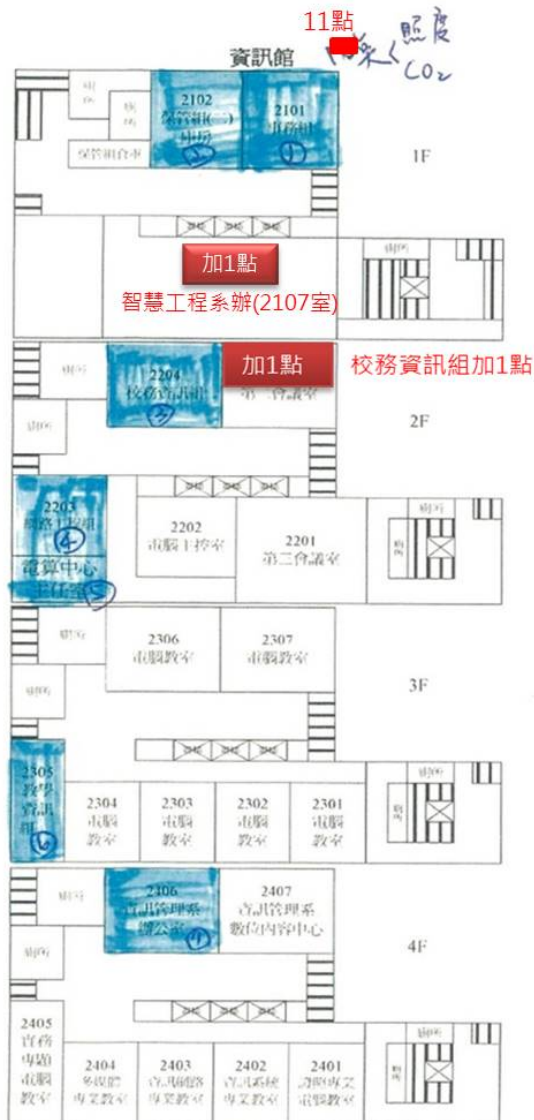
11點
溫度 照度 $CO_2$

資訊館

1F
廁所
飲水
保管組倉庫
2102 保管組(二) 出納 ①
2101 出納組 ①
廁所
加1點
智慧工程系辦(2107室)

2F
廁所
2204 校務資訊組 ③
加1點
第一會議室
校務資訊組加1點
廁所
2203 網路工程組 ④
電算中心主任室 ⑤
2202 電腦主控室
2201 第二會議室
廁所
廁所

3F
廁所
2306 電腦教室
2307 電腦教室
廁所
2305 教學資訊組 ⑥
2304 電腦教室
2303 電腦教室
2302 電腦教室
2301 電腦教室
廁所

4F
廁所
2406 資訊管理系辦公室 ⑦
2407 資訊管理系數位內容中心
廁所
2405 資管專題電腦教室
2404 多媒體專業教室
2403 資訊網路專業教室
2402 資訊系統專業教室
2401 證照專業電腦教室